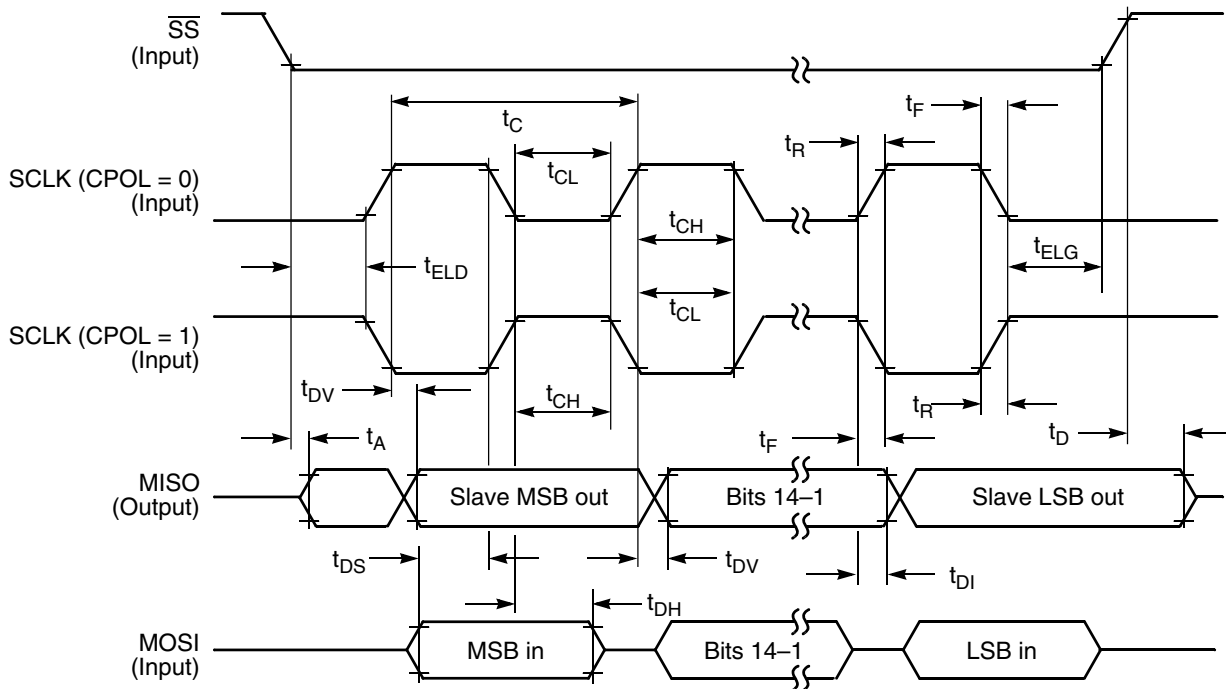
$\overline{SS}$
(Input)

$t_C$

$t_F$

$t_R$

$t_{CL}$

SCLK (CPOL = 0)
(Input)

$t_{CH}$

$t_{ELG}$

$t_{ELD}$

$t_{CL}$

SCLK (CPOL = 1)
(Input)

$t_{DV}$

$t_{CH}$

$t_R$

$t_A$

$t_F$

$t_D$

MISO
(Output)

Slave MSB out

Bits 14–1

Slave LSB out

$t_{DS}$

$t_{DV}$

$t_{DI}$

$t_{DH}$

MOSI
(Input)

MSB in

Bits 14–1

LSB in